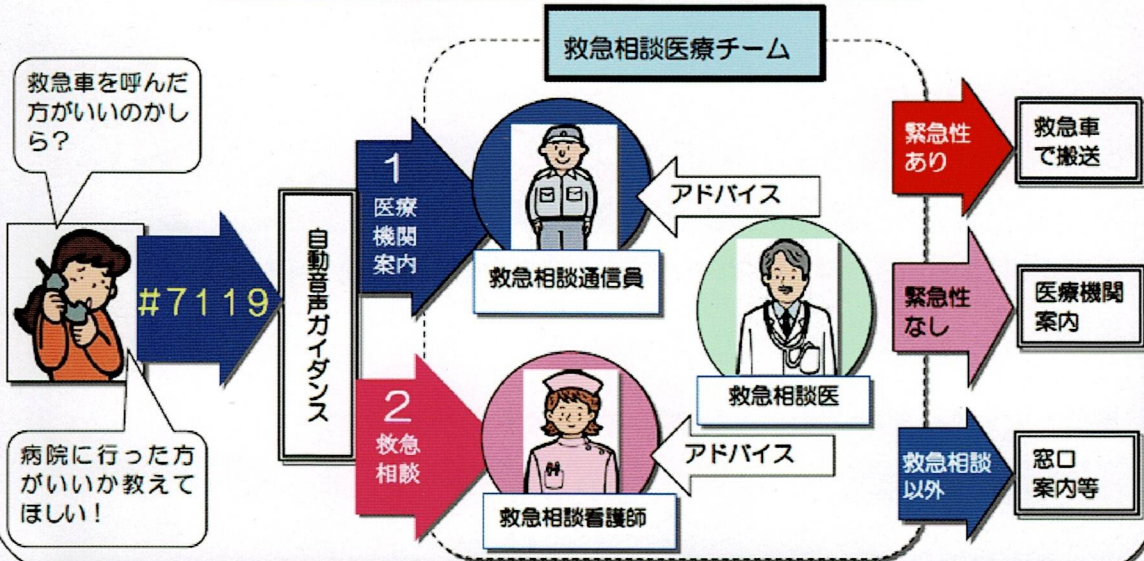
救急車を呼んだ方がいいのかしら？

病院に行った方がいいか教えてほしい！

#7119

自動音声ガイダンス

救急相談医療チーム

1
医療機関案内

救急相談通信員

アドバイス

救急相談医

2
救急相談

救急相談看護師

アドバイス

緊急性あり

救急車で搬送

緊急性なし

医療機関案内

救急相談以外

窓口案内等